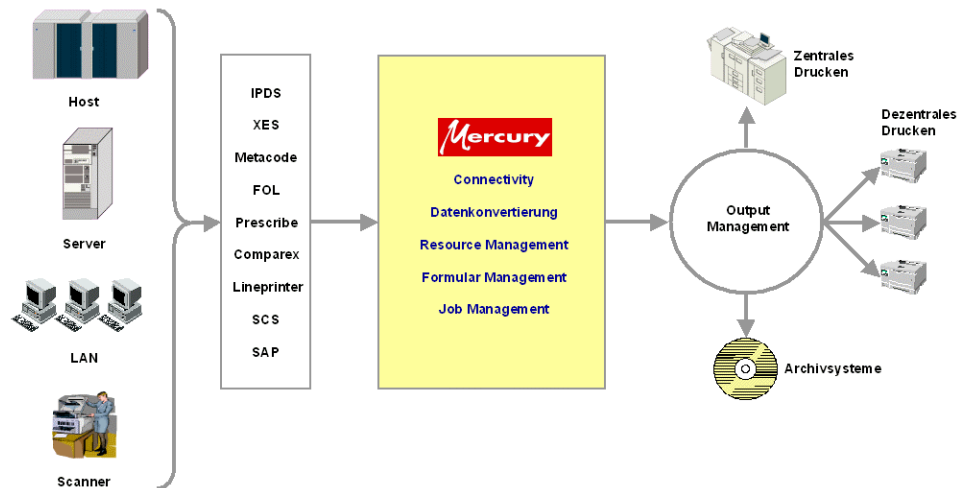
Host

Server

LAN

Scanner

IPDS
XES
Metacode
FOL
Prescribe
Comparex
Lineprinter
SCS
SAP

Mercury
Connectivity
Datenkonvertierung
Resource Management
Formular Management
Job Management

Output Management

Zentrales Drucken

Dezentrales Drucken

Archivsysteme